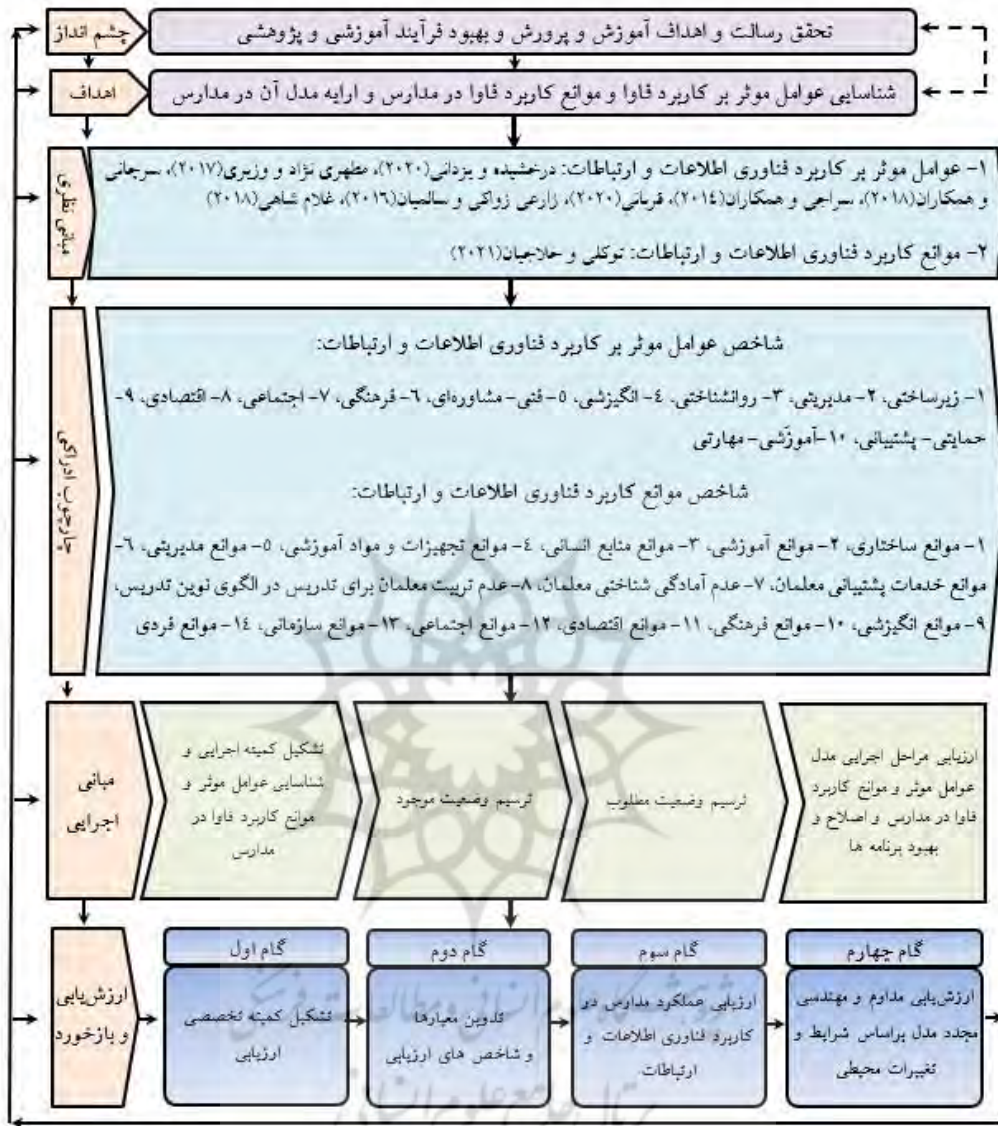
چشم انداز

تحقق رسالت و اهداف آموزش و پرورش و بهبود فرآیند آموزشی و پژوهشی

اهداف

شناسایی عوامل موثر بر کاربرد فاوا و موانع کاربرد فاوا در مدارس و ارایه مدل آن در مدارس

مبانی نظری

۱- عوامل موثر بر کاربرد فناوری اطلاعات و ارتباطات: درخشنده و یزدانی(۲۰۲۰)، مطهری نژاد و وزیری(۲۰۱۷)، سرجانی و همکاران(۲۰۱۸)، سراجی و همکاران(۲۰۱٤)، قربانی(۲۰۲۰)، زارعی زواکی و سالمیان(۲۰۱٦)، غلام شاهی(۲۰۱۸)

۲- موانع کاربرد فناوری اطلاعات و ارتباطات: توکلی و حلاجیان(۲۰۲۱)

چارچوب ادراکی

شاخص عوامل موثر بر کاربرد فناوری اطلاعات و ارتباطات:

۱- زیرساختی، ۲- مدیریتی، ۳- روانشناختی، ٤- انگیزشی، ٥- فنی- مشاوره‌ای، ٦- فرهنگی، ۷- اجتماعی، ۸- اقتصادی، ۹- حمایتی- پشتیبانی، ۱۰-آموزشی- مهارتی

شاخص موانع کاربرد فناوری اطلاعات و ارتباطات:

۱- موانع ساختاری، ۲- موانع آموزشی، ۳- موانع منابع انسانی، ٤- موانع تجهیزات و مواد آموزشی، ٥- موانع مدیریتی، ٦- موانع خدمات پشتیبانی معلمان، ۷- عدم آمادگی شناختی معلمان، ۸- عدم تربیت معلمان برای تدریس در الگوی نوین تدریس، ۹- موانع انگیزشی، ۱۰- موانع فرهنگی، ۱۱- موانع اقتصادی، ۱۲- موانع اجتماعی، ۱۳- موانع سازمانی، ۱٤- موانع فردی

مبانی اجرایی

تشکیل کمیته اجرایی و شناسایی عوامل موثر و موانع کاربرد فاوا در مدارس

ترسیم وضعیت موجود

ترسیم وضعیت مطلوب

ارزیابی مراحل اجرایی مدل عوامل موثر و موانع کاربرد فاوا در مدارس و اصلاح و بهبود برنامه ها

ارزشیابی و بازخورد

گام اول

تشکیل کمیته تخصصی ارزیابی

گام دوم

تدوین معیارها و شاخص های ارزیابی

گام سوم

ارزیابی عملکرد مدارس در کاربرد فناوری اطلاعات و ارتباطات

گام چهارم

ارزشیابی مداوم و مهندسی مجدد مدل براساس شرایط و تغییرات محیطی